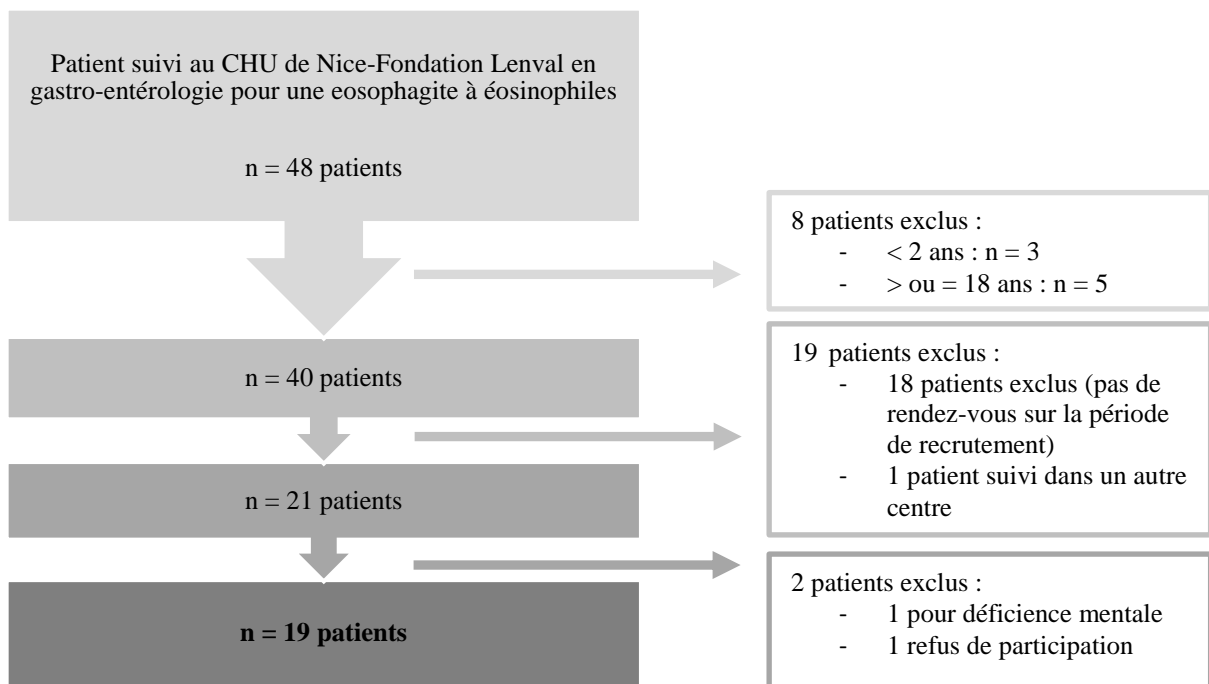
Patient suivi au CHU de Nice-Fondation Lenval en gastro-entérologie pour une eosophagite à éosinophiles

n = 48 patients

8 patients exclus :
- < 2 ans : n = 3
- > ou = 18 ans : n = 5

n = 40 patients

19 patients exclus :
- 18 patients exclus (pas de rendez-vous sur la période de recrutement)
- 1 patient suivi dans un autre centre

n = 21 patients

2 patients exclus :
- 1 pour déficience mentale
- 1 refus de participation

**n = 19 patients**